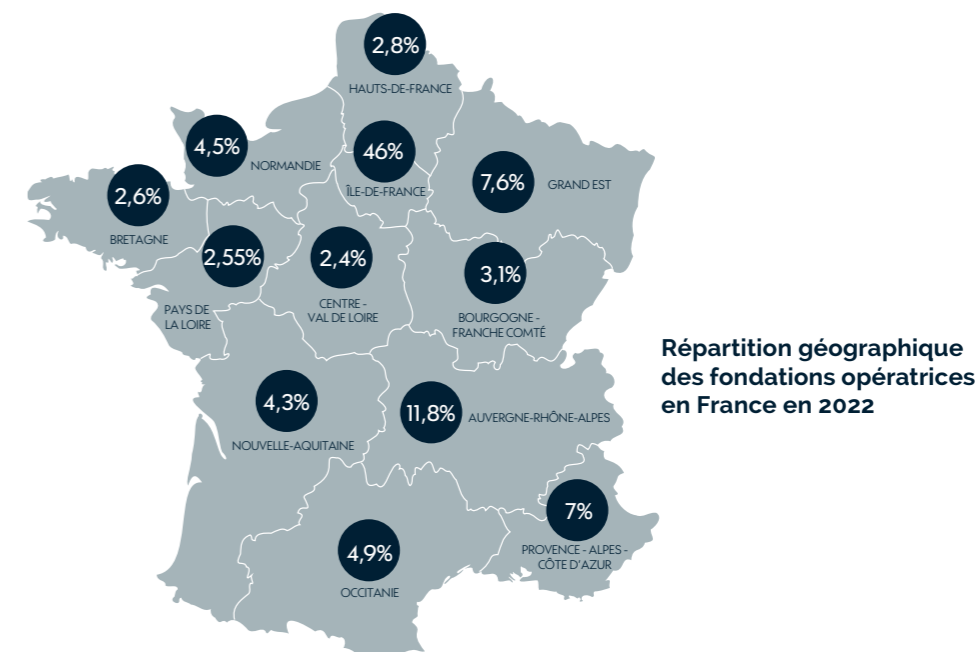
2,8%
HAUTS-DE-FRANCE

4,5%
NORMANDIE

46%
ÎLE-DE-FRANCE

7,6%
GRAND EST

2,6%
BRETAGNE

2,55%
PAYS DE LA LOIRE

2,4%
CENTRE - VAL DE LOIRE

3,1%
BOURGOGNE - FRANCHE COMTÉ

Répartition géographique des fondations opératrices en France en 2022

4,3%
NOUVELLE-AQUITAINE

11,8%
AUVERGNE-RHÔNE-ALPES

7%
PROVENCE - ALPES - CÔTE D'AZUR

4,9%
OCCITANIE